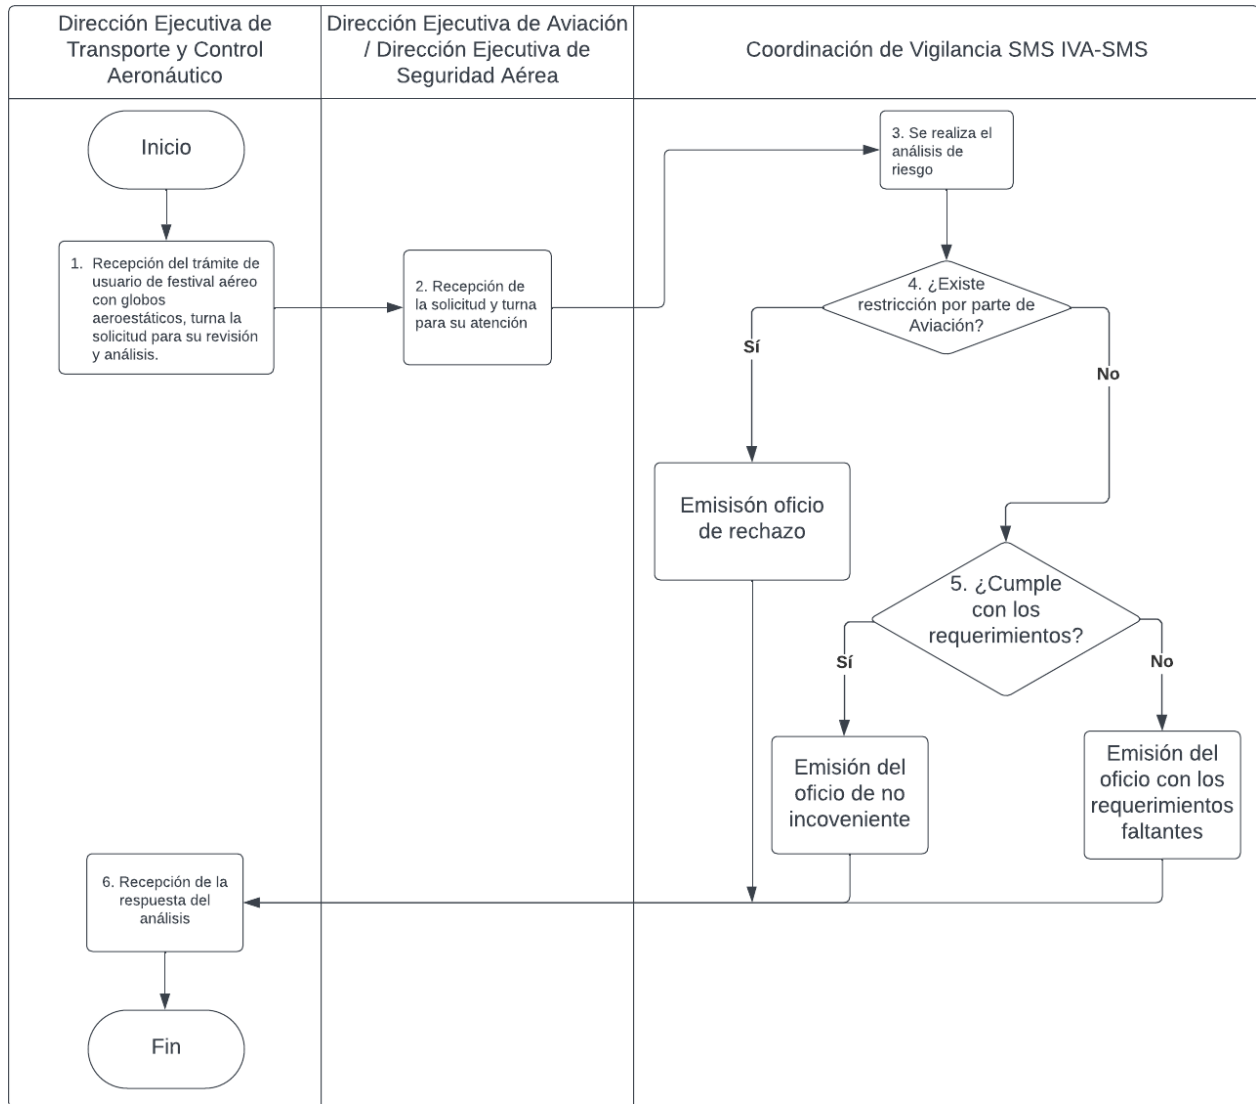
Dirección Ejecutiva de Transporte y Control Aeronáutico

Dirección Ejecutiva de Aviación / Dirección Ejecutiva de Seguridad Aérea

Coordinación de Vigilancia SMS IVA-SMS

Inicio

1. Recepción del trámite de usuario de festival aéreo con globos aeroestáticos, turna la solicitud para su revisión y análisis.

2. Recepción de la solicitud y turna para su atención

3. Se realiza el análisis de riesgo

4. ¿Existe restricción por parte de Aviación?

Sí

No

Emisisón oficio de rechazo

5. ¿Cumple con los requerimientos?

Sí

No

Emisión del oficio de no incoveniente

Emisión del oficio con los requerimientos faltantes

6. Recepción de la respuesta del análisis

Fin